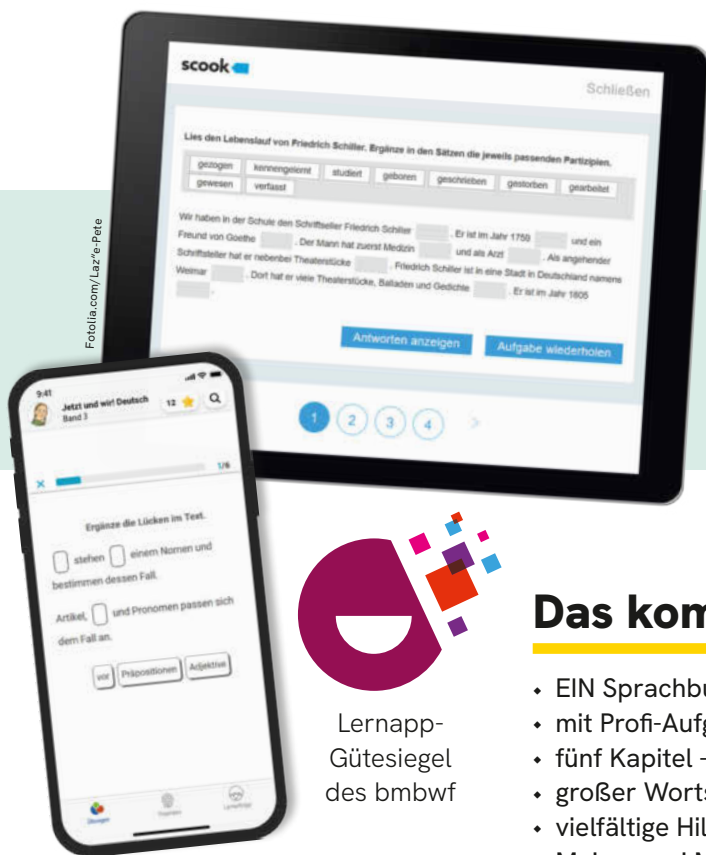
scook

Schließen

Lies den Lebenslauf von Friedrich Schiller. Ergänze in den Sätzen die jeweils passenden Partizipien.

gezogen kennengelernt studiert geboren geschrieben gestorben gearbeitet gewesen verfasst

Wir haben in der Schule den Schriftsteller Friedrich Schiller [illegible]. Er ist im Jahr 1759 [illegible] und ein Freund von Goethe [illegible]. Der Mann hat zuerst Medizin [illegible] und als Arzt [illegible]. Als angehender Schriftsteller hat er nebenbei Theaterstücke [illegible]. Friedrich Schiller ist in eine Stadt in Deutschland namens Weimar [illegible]. Dort hat er viele Theaterstücke, Balladen und Gedichte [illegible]. Er ist im Jahr 1805 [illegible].

Antworten anzeigen

Aufgabe wiederholen

1 2 3 4

Fotolia.com/Laz"e-Pete

9:41

Jetzt und wir! Deutsch Band 3

12

1/6

Ergänze die Lücken im Text.

stehen einem Nomen und bestimmen dessen Fall.

Artikel, und Pronomen passen sich dem Fall an.

vor Präpositionen Adjektive

Übungen Tippen Lernerfolge

Lernapp-Gütesiegel des bmbwf

Das kom

EIN Sprachbu
mit Profi-Aufg
fünf Kapitel -
großer Worts
vielfältige Hil